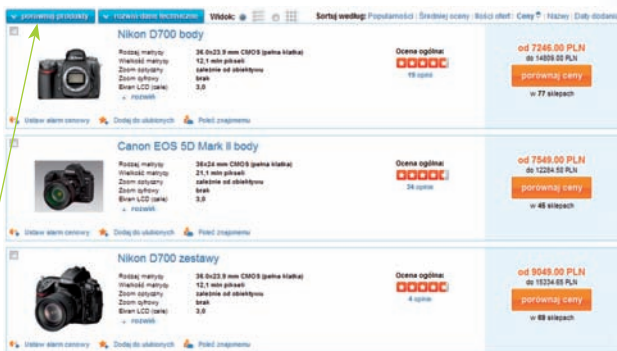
porównaj produkty | rozwiń dane techniczne | Widok: | Sortuj według: Popularności | Średniej oceny | Ilości ofert | Ceny | Nazwy | Daty dodania

Nikon D700 body
Rodzaj matrycy 36.0x23.9 mm CMOS (pełna klatka)
Wielkość matrycy 12,1 mln pikseli
Zoom optyczny zależnie od obiektywu
Zoom cyfrowy brak
Ekran LCD (cale) 3,0
rozwiń
Ocena ogólna:
19 opinii
od 7246.00 PLN
do 14809.00 PLN
porównaj ceny
w 77 sklepach
Ustaw alarm cenowy | Dodaj do ulubionych | Poleć znajomemu

Canon EOS 5D Mark II body
Rodzaj matrycy 36x24 mm CMOS (pełna klatka)
Wielkość matrycy 21,1 mln pikseli
Zoom optyczny zależnie od obiektywu
Zoom cyfrowy brak
Ekran LCD (cale) 3,0
rozwiń
Ocena ogólna:
34 opinie
od 7549.00 PLN
do 12284.50 PLN
porównaj ceny
w 46 sklepach
Ustaw alarm cenowy | Dodaj do ulubionych | Poleć znajomemu

Nikon D700 zestawy
Rodzaj matrycy 36.0x23.9 mm CMOS (pełna klatka)
Wielkość matrycy 12,1 mln pikseli
Zoom optyczny zależnie od obiektywu
Zoom cyfrowy brak
Ekran LCD (cale) 3,0
rozwiń
Ocena ogólna:
4 opinie
od 9049.00 PLN
do 15334.65 PLN
porównaj ceny
w 69 sklepach
Ustaw alarm cenowy | Dodaj do ulubionych | Poleć znajomemu